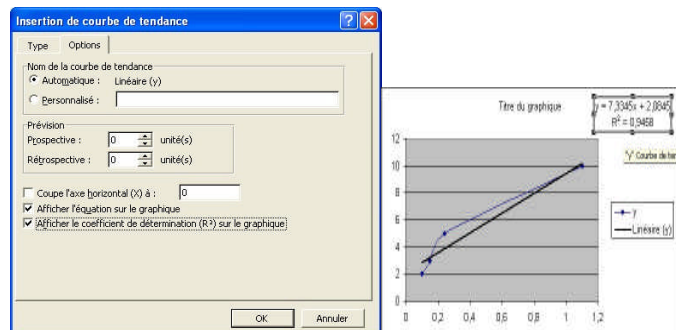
Insertion de courbe de tendance

Type | Options

Nom de la courbe de tendance
Automatique : Linéaire (y)
Personnalisé :

Prévision
Prospective : 0 unité(s)
Rétrospective : 0 unité(s)

Coupe l'axe horizontal (X) à : 0
Afficher l'équation sur le graphique
Afficher le coefficient de détermination (R²) sur le graphique

OK | Annuler

Titre du graphique

y = 7,3345x + 2,0845
R² = 0,9458

"y" Courbe de ten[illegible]

y
Linéaire (y)

12
10
8
6
4
2
0

0 0,2 0,4 0,6 0,8 1 1,2